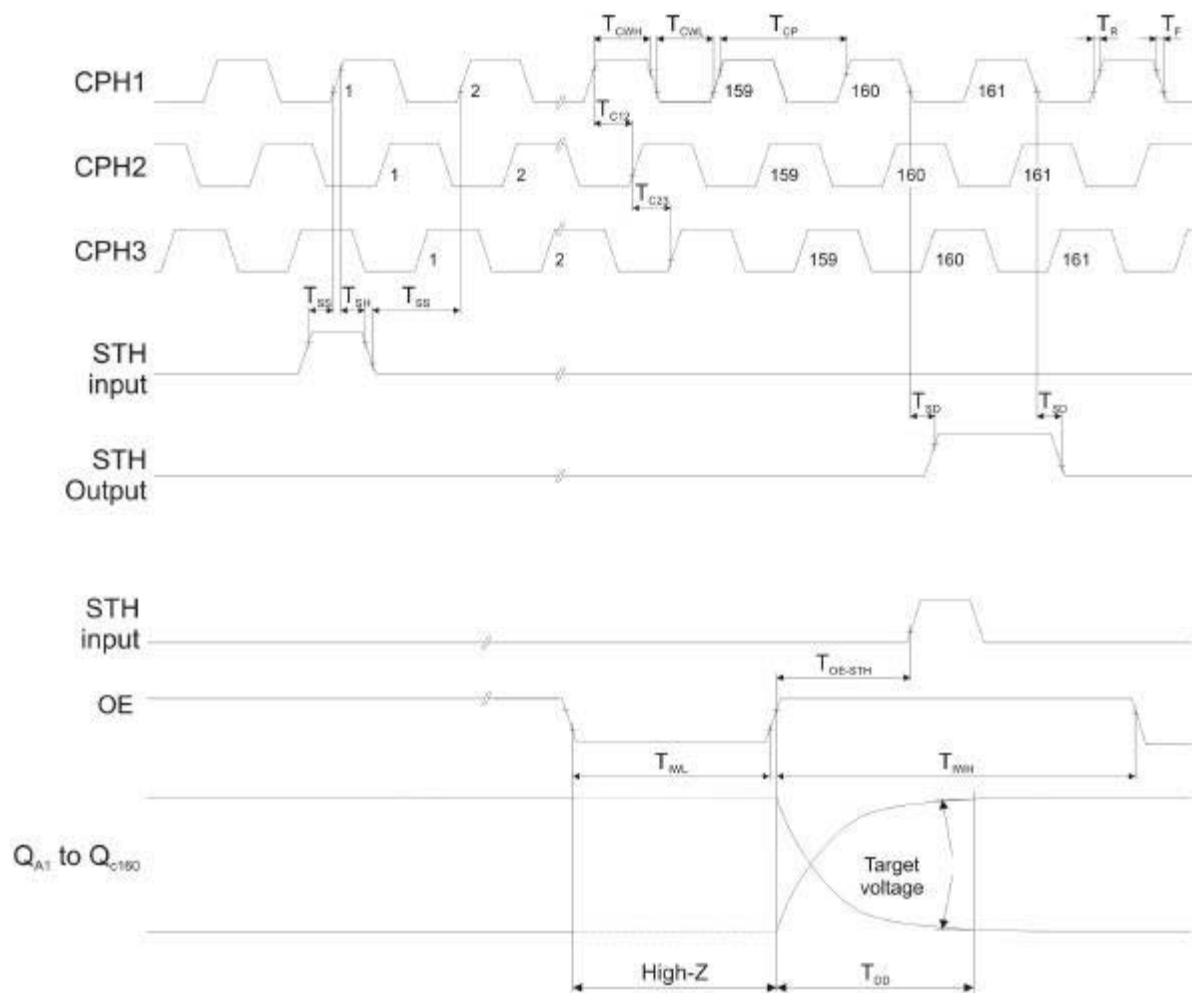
$T_{CWH}$ $T_{CWL}$ $T_{CP}$ $T_R$ $T_F$

CPH1 1 2 159 160 161

$T_{C12}$

CPH2 1 2 159 160 161

$T_{C23}$

CPH3 1 2 159 160 161

$T_{SS}$ $T_{SH}$ $T_{SS}$

STH input

$T_{SD}$ $T_{SD}$

STH Output

STH input

$T_{OE-STH}$

OE

$T_{WL}$ $T_{WH}$

$Q_{A1}$ to $Q_{c160}$

Target voltage

High-Z $T_{DD}$